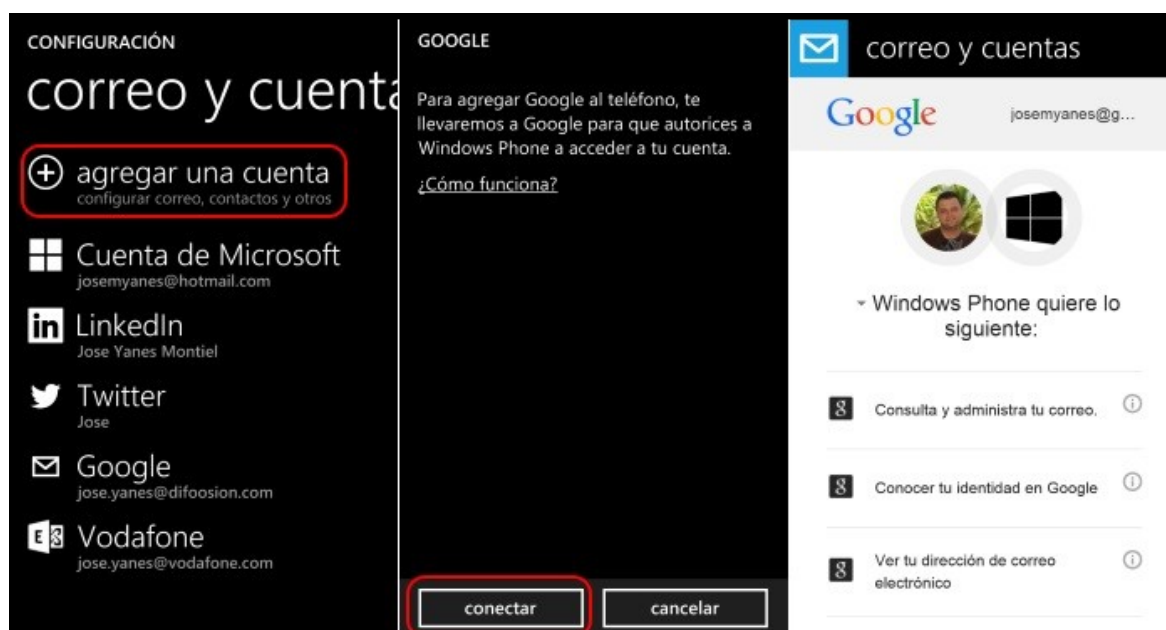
CONFIGURACIÓN

correo y cuent

agregar una cuenta
configurar correo, contactos y otros

Cuenta de Microsoft
josemyanes@hotmail.com

LinkedIn
Jose Yanes Montiel

Twitter
Jose

Google
jose.yanes@difoosion.com

Vodafone
jose.yanes@vodafone.com

GOOGLE

Para agregar Google al teléfono, te llevaremos a Google para que autorices a Windows Phone a acceder a tu cuenta.

¿Cómo funciona?

conectar

cancelar

correo y cuentas

Google

josemyanes@g...

Windows Phone quiere lo siguiente:

Consulta y administra tu correo.

Conocer tu identidad en Google

Ver tu dirección de correo electrónico